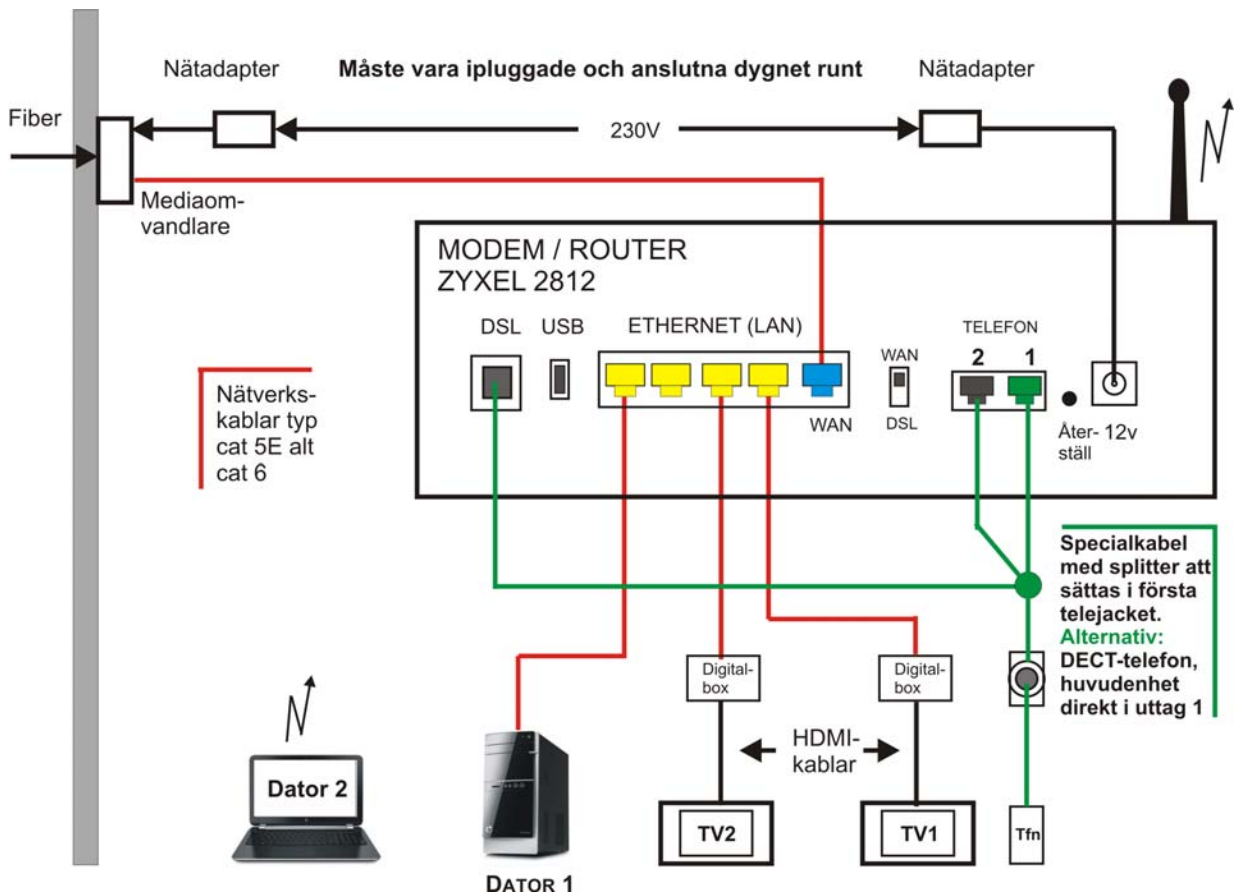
Nätadapter

Måste vara ipluggade och anslutna dygnet runt

Nätadapter

Fiber

230V

Mediaomvandlare

MODEM / ROUTER
ZYXEL 2812

DSL USB ETHERNET (LAN)

WAN

WAN
DSL

TELEFON
2 1

Återställ

12v

Nätverkskablar typ cat 5E alt cat 6

Specialkabel med splitter att sättas i första telejacket.
Alternativ:
DECT-telefon, huvudenhet direkt i uttag 1

Digitalbox

Digitalbox

HDMI-kablar

Dator 2

DATOR 1

TV2

TV1

Tfn